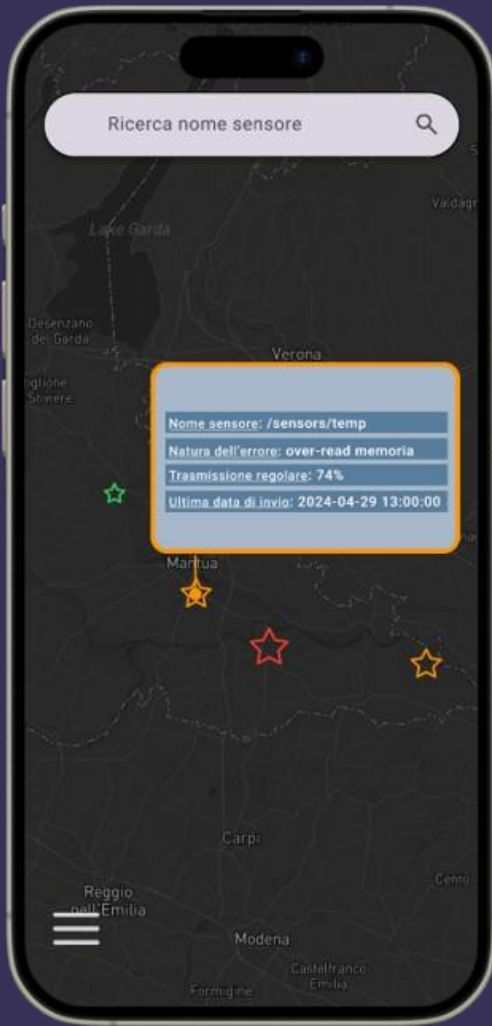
Ricerca nome sensore

Valdagn

Lake Garda

Desenzano del Garda

Castiglione delle Stiviere

Verona

Nome sensore: /sensors/temp

Natura dell'errore: over-read memoria

Trasmissione regolare: 74%

Ultima data di invio: 2024-04-29 13:00:00

Mantua

Carpi

Cento

Reggio nell'Emilia

Modena

Castelfranco Emilia

Formigine